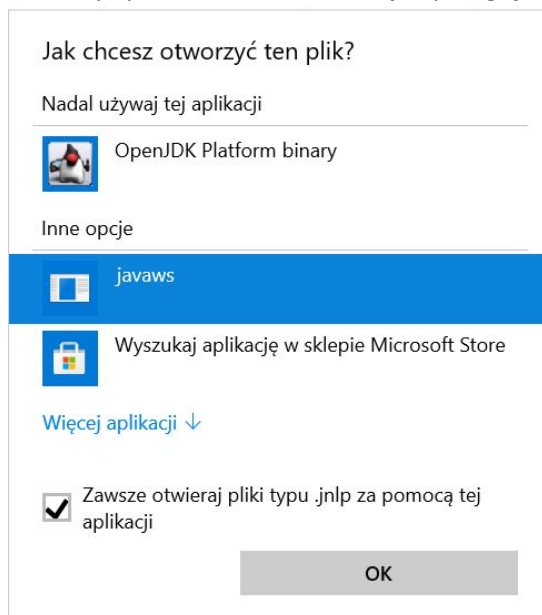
Jak chcesz otworzyć ten plik?

Nadal używaj tej aplikacji

OpenJDK Platform binary

Inne opcje

javaws

Wyszukaj aplikację w sklepie Microsoft Store

Więcej aplikacji ↓

Zawsze otwieraj pliki typu .jnlp za pomocą tej aplikacji

OK